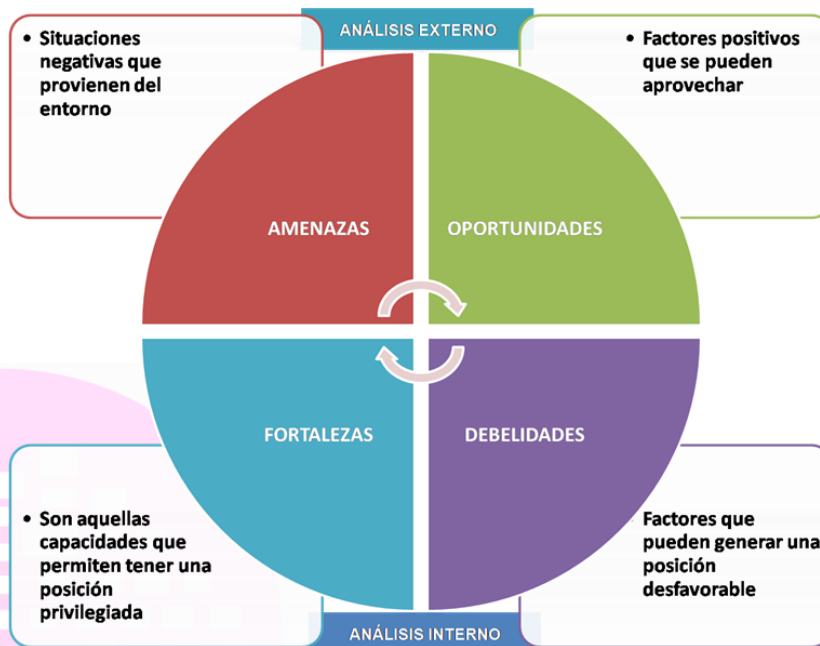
ANÁLISIS EXTERNO

• Situaciones negativas que provienen del entorno

• Factores positivos que se pueden aprovechar

AMENAZAS

OPORTUNIDADES

FORTALEZAS

DEBELIDADES

• Son aquellas capacidades que permiten tener una posición privilegiada

Factores que pueden generar una posición desfavorable

ANÁLISIS INTERNO